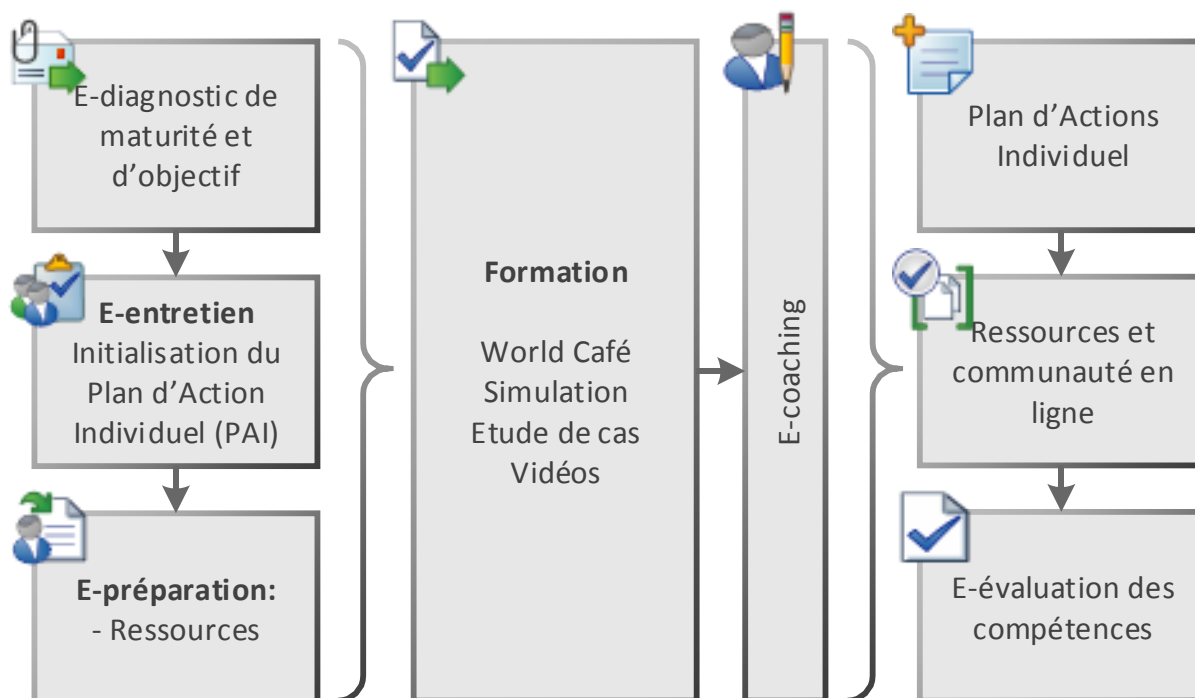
E-diagnostic de maturité et d'objectif

**E-entretien**
Initialisation du Plan d'Action Individuel (PAI)

**E-préparation:**
- Ressources

**Formation**

World Café
Simulation
Etude de cas
Vidéos

E-coaching

Plan d'Actions Individuel

Ressources et communauté en ligne

E-évaluation des compétences